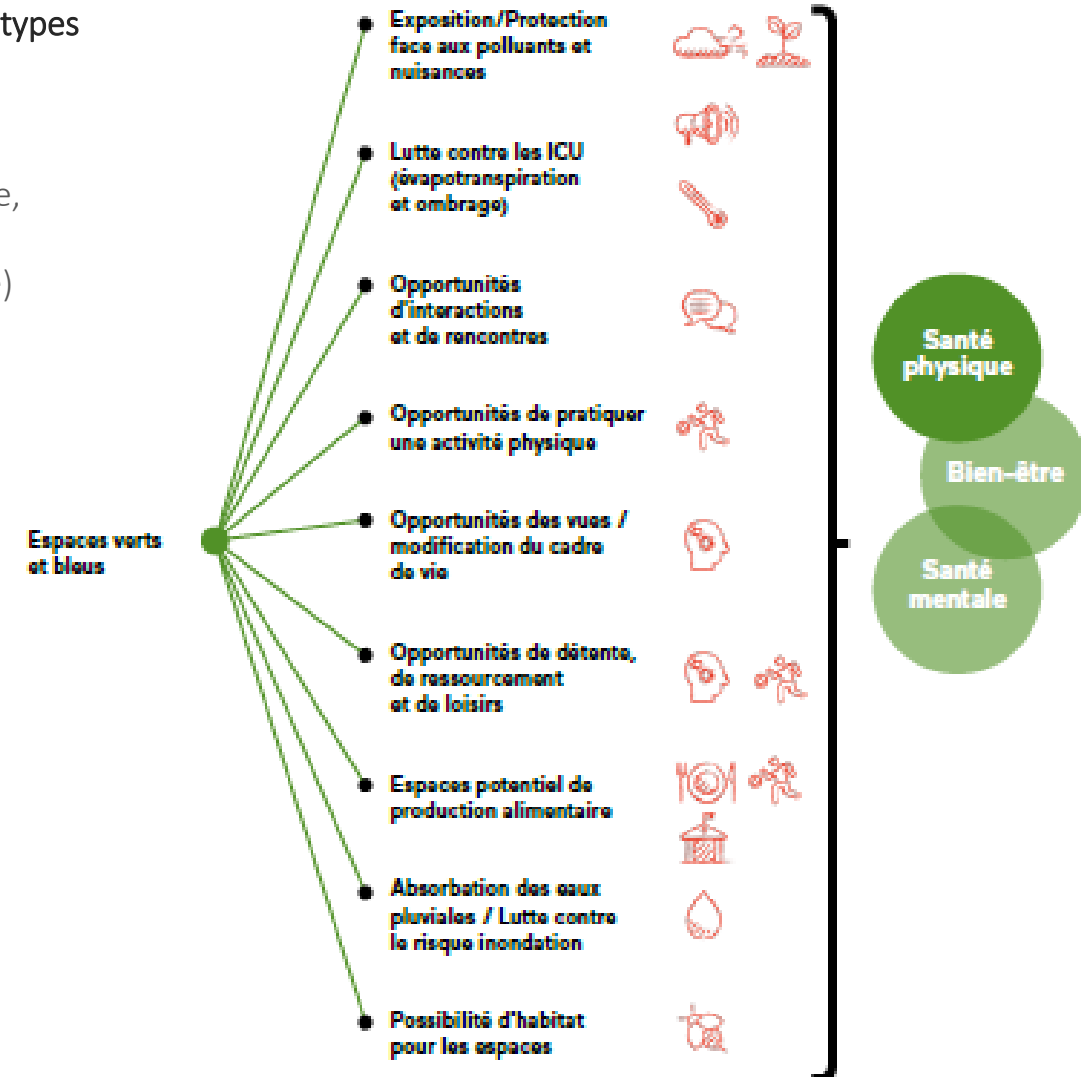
types

e,

)

Espaces verts et bleus

Exposition/Protection face aux polluants et nuisances

Lutte contre les ICU (évapotranspiration et ombrage)

Opportunités d'interactions et de rencontres

Opportunités de pratiquer une activité physique

Opportunités des vues / modification du cadre de vie

Opportunités de détente, de ressourcement et de loisirs

Espaces potentiel de production alimentaire

Absorbation des eaux pluviales / Lutte contre le risque inondation

Possibilité d'habitat pour les espaces

Santé physique

Bien-être

Santé mentale